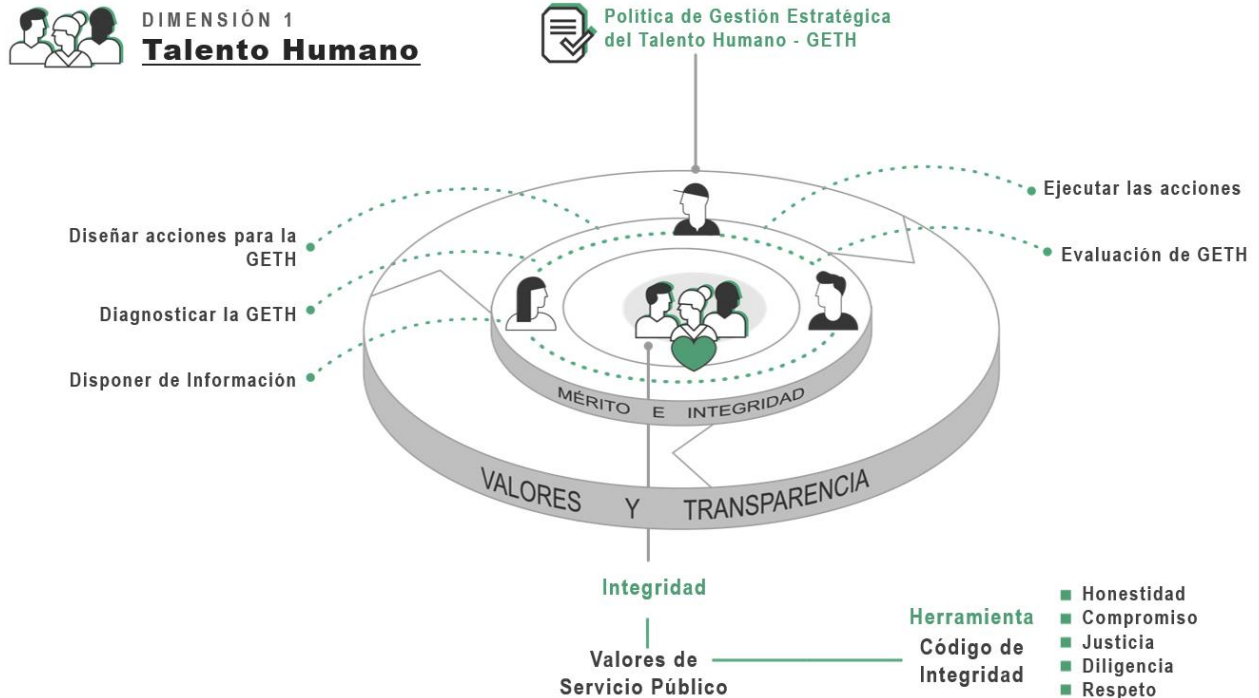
DIMENSIÓN 1
Talento Humano

Política de Gestión Estratégica del Talento Humano - GETH

Diseñar acciones para la GETH

Diagnosticar la GETH

Disponer de Información

Ejecutar las acciones

Evaluación de GETH

MÉRITO E INTEGRIDAD

VALORES Y TRANSPARENCIA

Integridad

Valores de Servicio Público

Herramienta
Código de Integridad

Honestidad
Compromiso
Justicia
Diligencia
Respeto